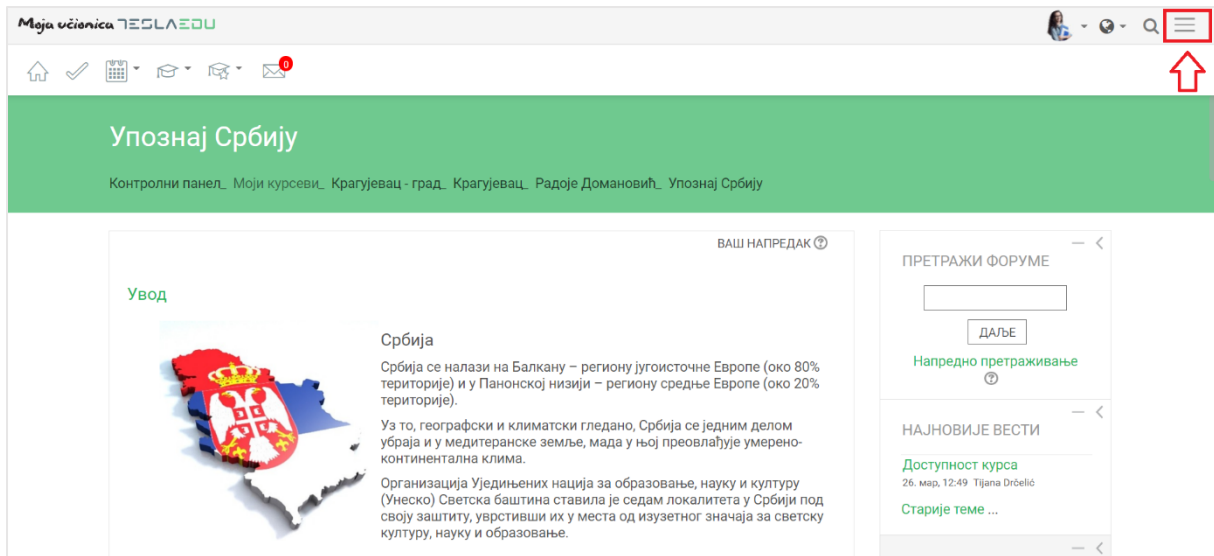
Moja učionica TESLAEDU

0

Упознај Србију

Контролни панел Моји курсеви Крагујевац - град Крагујевац Радоје Домановић Упознај Србију

ВАШ НАПРЕДАК

Увод

Србија

Србија се налази на Балкану – региону југоисточне Европе (око 80% територије) и у Панонској низији – региону средње Европе (око 20% територије).

Уз то, географски и климатски гледано, Србија се једним делом убраја и у медитеранске земље, мада у њој преовлађује умерено-континентална клима.

Организација Уједињених нација за образовање, науку и културу (Унеско) Светска баштина ставила је седам локалитета у Србији под своју заштиту, уврстивши их у места од изузетног значаја за светску културу, науку и образовање.

ПРЕТРАЖИ ФОРУМЕ

ДАЉЕ

Напредно претраживање

НАЈНОВИЈЕ ВЕСТИ

Доступност курса
26. мар, 12:49 Tijana Drčelić

Старије теме ...